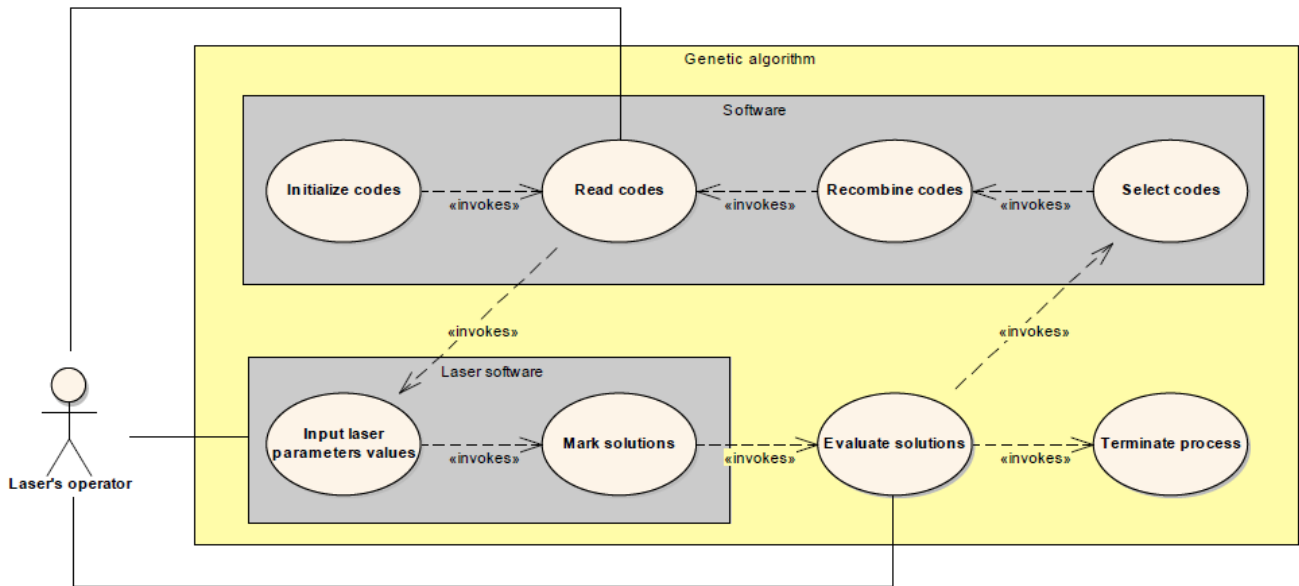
Genetic algorithm

Software

Initialize codes

«invokes»

Read codes

«invokes»

Recombine codes

«invokes»

Select codes

«invokes»

«invokes»

Laser software

Laser's operator

Input laser parameters values

«invokes»

Mark solutions

«invokes»

Evaluate solutions

«invokes»

Terminate process